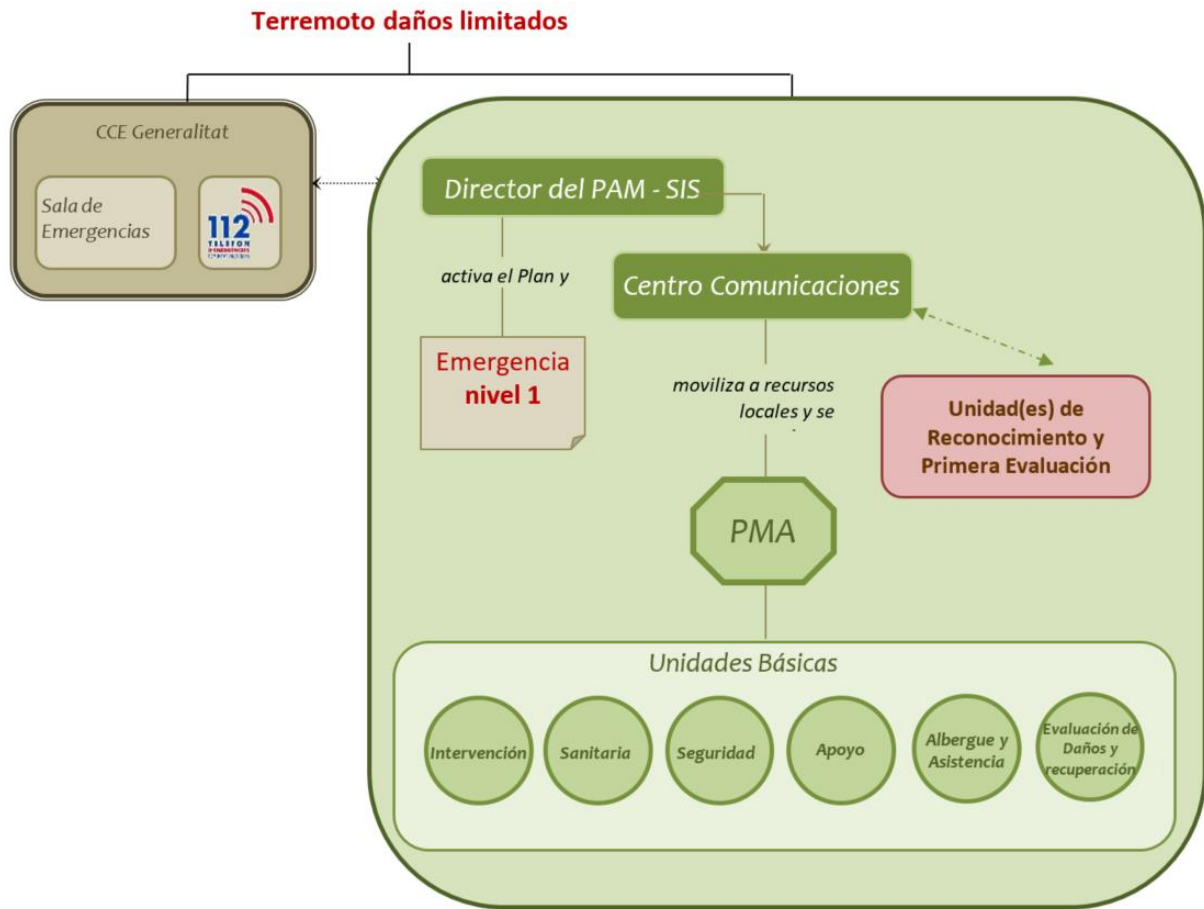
Terremoto daños limitados

CCE Generalitat

Sala de Emergencias

112 TELEFON D'EMERGÈNCIES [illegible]

Director del PAM - SIS

activa el Plan y

Emergencia nivel 1

Centro Comunicaciones

moviliza a recursos locales y se

Unidad(es) de Reconocimiento y Primera Evaluación

PMA

Unidades Básicas

Intervención

Sanitaria

Seguridad

Apoyo

Albergue y Asistencia

Evaluación de Daños y recuperación